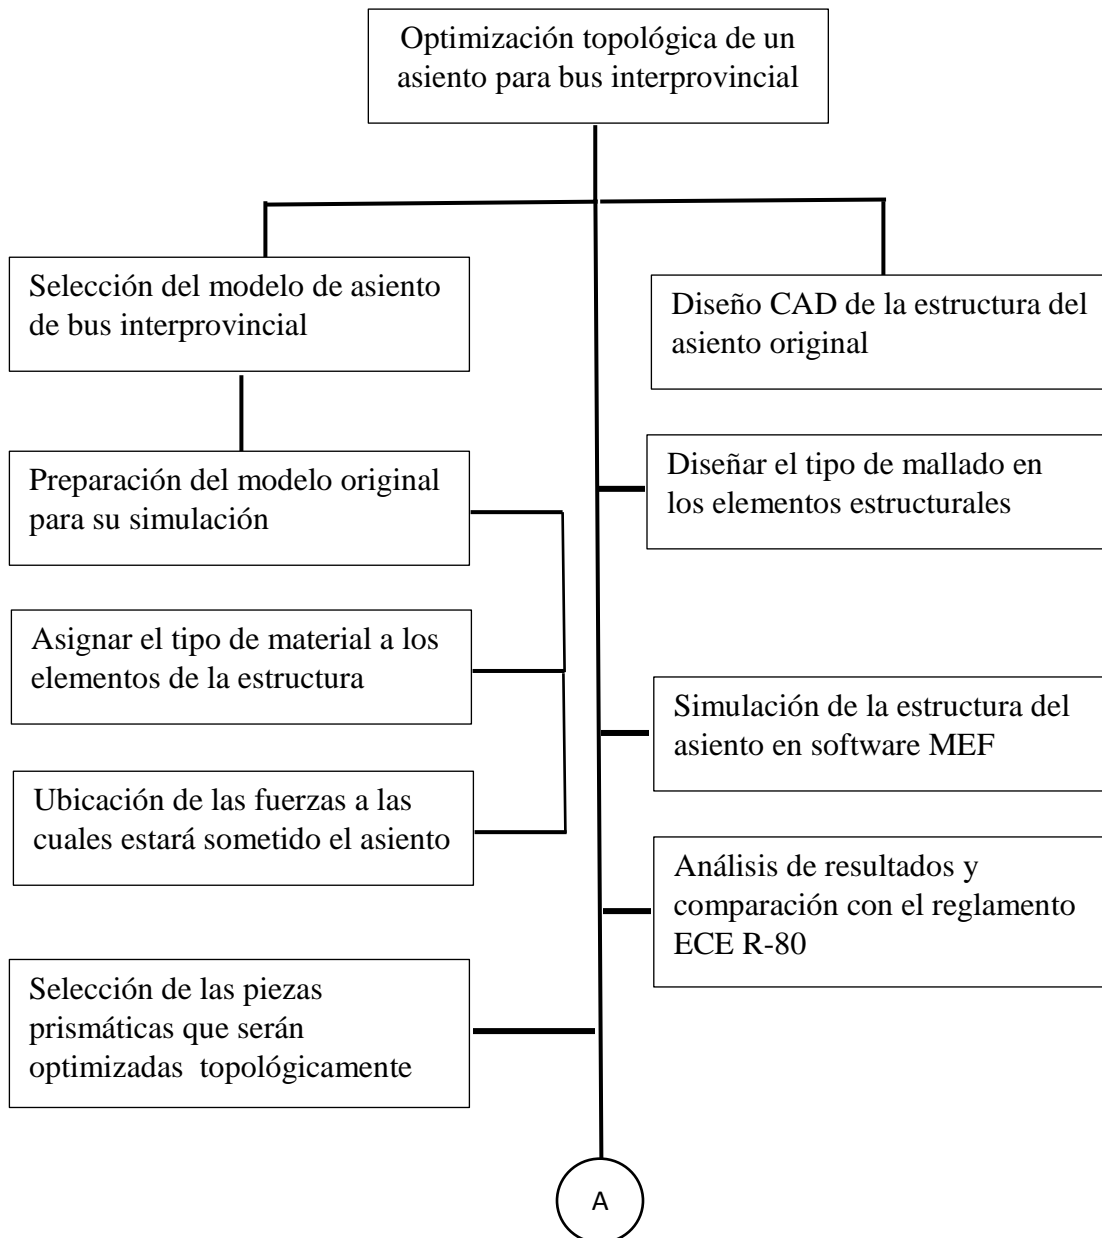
Optimización topológica de un asiento para bus interprovincial

Selección del modelo de asiento de bus interprovincial

Diseño CAD de la estructura del asiento original

Preparación del modelo original para su simulación

Diseñar el tipo de mallado en los elementos estructurales

Asignar el tipo de material a los elementos de la estructura

Simulación de la estructura del asiento en software MEF

Ubicación de las fuerzas a las cuales estará sometido el asiento

Análisis de resultados y comparación con el reglamento ECE R-80

Selección de las piezas prismáticas que serán optimizadas topológicamente

A